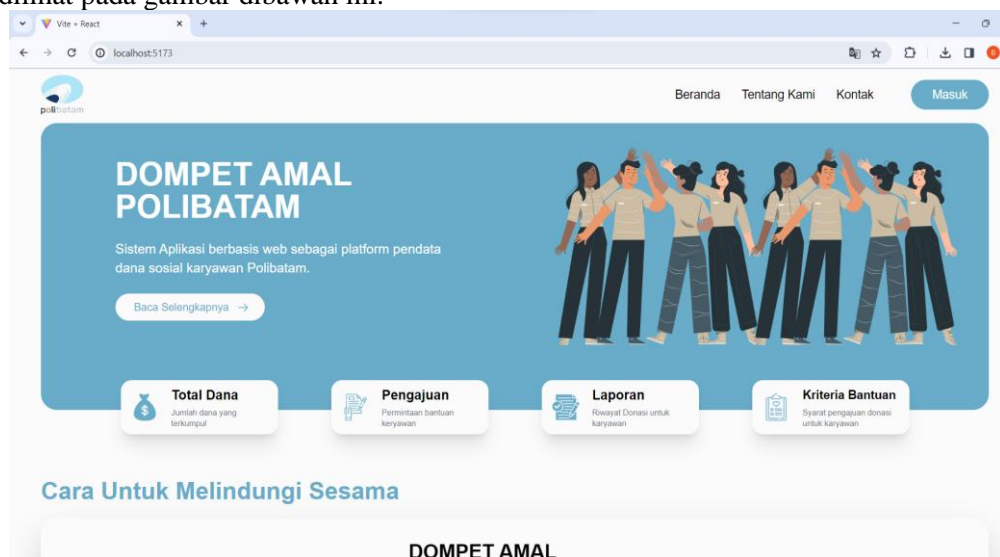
dilihat pada gambar dibawah ini.

Vite + React

localhost:5173

polibatam

Beranda Tentang Kami Kontak Masuk

DOMPET AMAL POLIBATAM

Sistem Aplikasi berbasis web sebagai platform pendata dana sosial karyawan Polibatam.

Baca Selengkapnya →

Total Dana
Jumlah dana yang terkumpul

Pengajuan
Permintaan bantuan karyawan

Laporan
Riwayat Donasi untuk karyawan

Kriteria Bantuan
Syarat pengajuan donasi untuk karyawan

Cara Untuk Melindungi Sesama

DOMPET AMAL